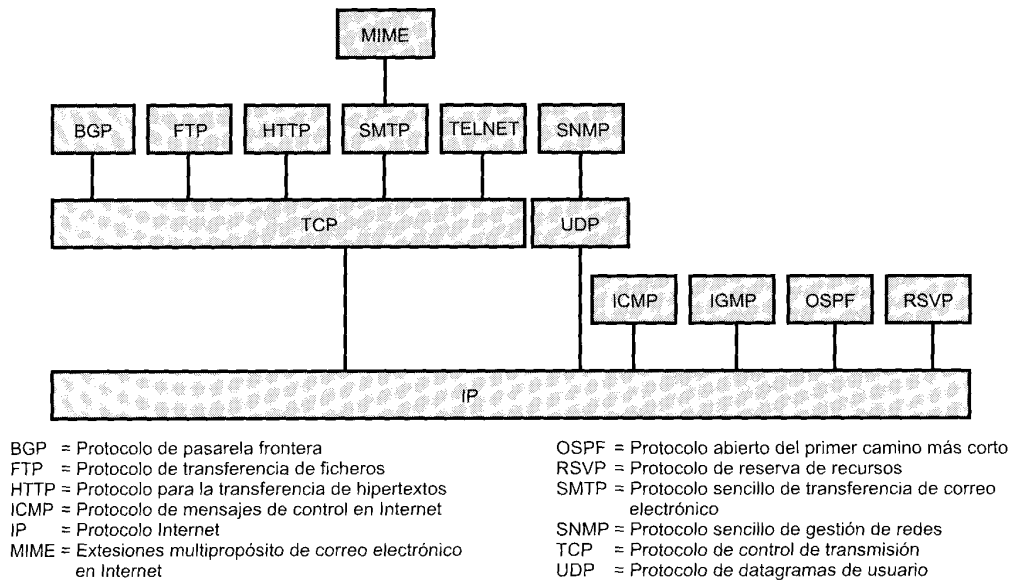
MIME

BGP

FTP

HTTP

SMTP

TELNET

SNMP

TCP

UDP

ICMP

IGMP

OSPF

RSVP

IP

BGP = Protocolo de pasarela frontera
FTP = Protocolo de transferencia de ficheros
HTTP = Protocolo para la transferencia de hipertextos
ICMP = Protocolo de mensajes de control en Internet
IP = Protocolo Internet
MIME = Extesiones multipropósito de correo electrónico en Internet

OSPF = Protocolo abierto del primer camino más corto
RSVP = Protocolo de reserva de recursos
SMTP = Protocolo sencillo de transferencia de correo electrónico
SNMP = Protocolo sencillo de gestión de redes
TCP = Protocolo de control de transmisión
UDP = Protocolo de datagramas de usuario